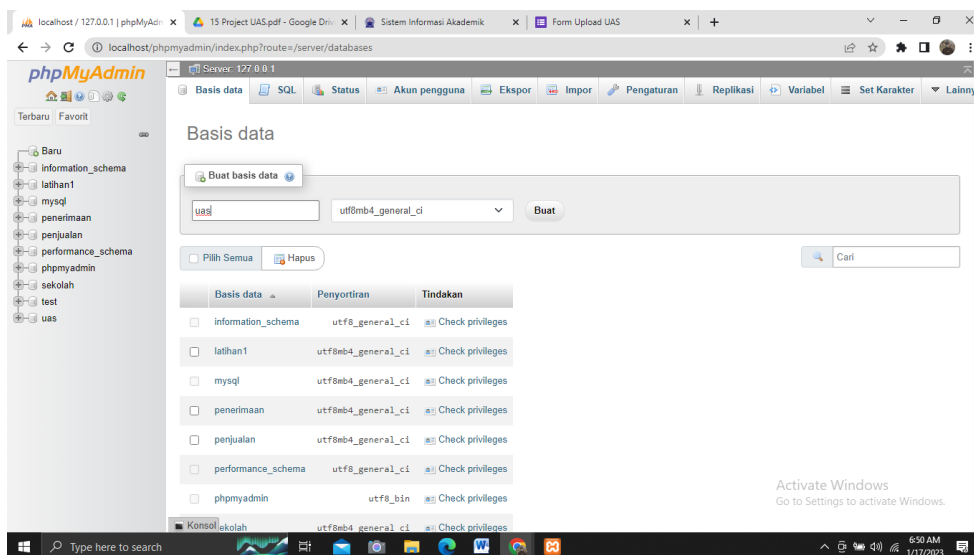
localhost / 127.0.0.1 | phpMyAdn ×
15 Project UAS.pdf - Google Driv ×
Sistem Informasi Akademik ×
Form Upload UAS ×
+

localhost/phpmyadmin/index.php?route=/server/databases

phpMyAdmin

Terbaru Favorit

Baru
information_schema
latihan1
mysql
penerimaan
penjualan
performance_schema
phpmyadmin
sekolah
test
uas

Server: 127.0.0.1

Basis data SQL Status Akun pengguna Ekspor Impor Pengaturan Replikasi Variabel Set Karakter Lainnya

Basis data

Buat basis data

uas
utf8mb4_general_ci
Buat

Pilih Semua Hapus

Cari

| Basis data | Penyortiran | Tindakan |
|---|---|---|
| information_schema | utf8_general_ci | Check privileges |
| latihan1 | utf8mb4_general_ci | Check privileges |
| mysql | utf8mb4_general_ci | Check privileges |
| penerimaan | utf8mb4_general_ci | Check privileges |
| penjualan | utf8mb4_general_ci | Check privileges |
| performance_schema | utf8_general_ci | Check privileges |
| phpmyadmin | utf8_bin | Check privileges |
| sekolah | utf8mb4_general_ci | Check privileges |

Konsol

Activate Windows
Go to Settings to activate Windows.

Type here to search
6:50 AM
1/17/2023